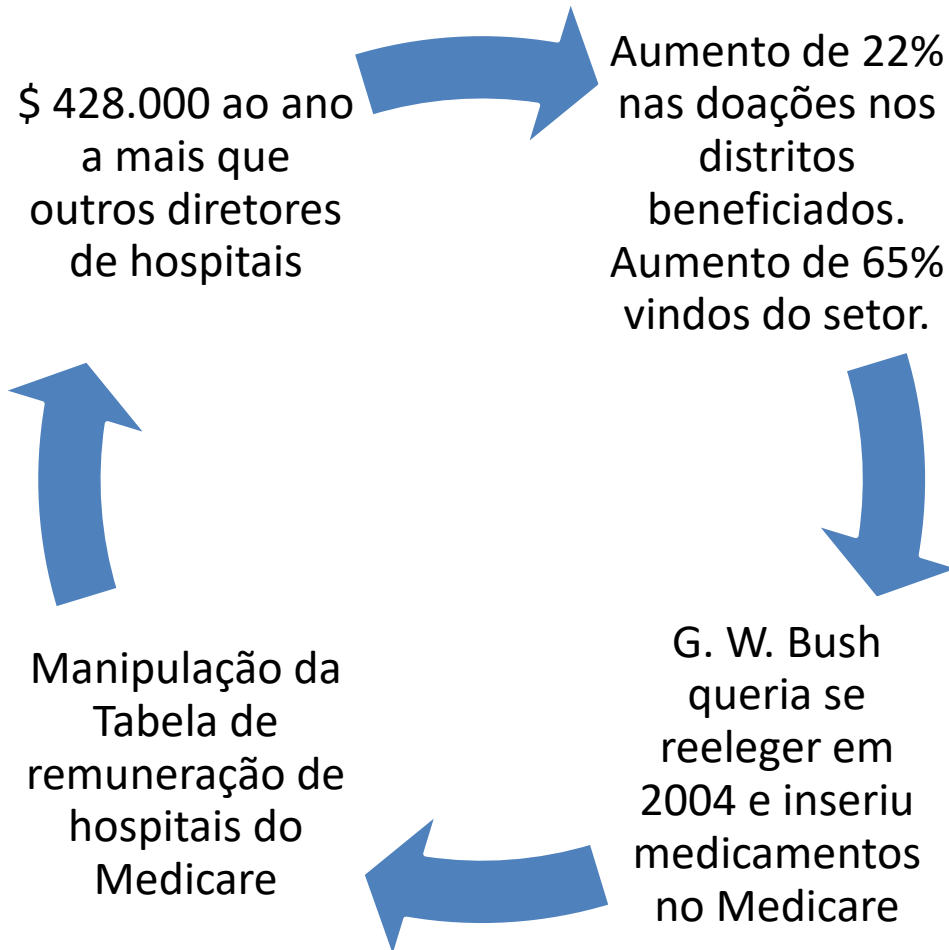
$ 428.000 ao ano a mais que outros diretores de hospitais

Aumento de 22% nas doações nos distritos beneficiados. Aumento de 65% vindos do setor.

G. W. Bush queria se reeleger em 2004 e inseriu medicamentos no Medicare

Manipulação da Tabela de remuneração de hospitais do Medicare